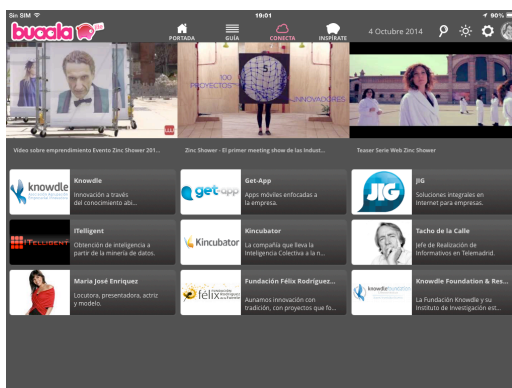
Sin SIM 19:01 80%

buaala

PORTADA GUÍA CONECTA INSPÍRATE

4 Octubre 2014

100 PROYECTOS INNOVADORES

Video sobre emprendimiento Evento Zinc Shower 201...

Zinc Shower - El primer meeting show de las Indust...

Teaser Serie Web Zinc Shower

knowdle

Knowdle
Innovación a través del conocimiento abi...

get-app

Get-App
Apps móviles enfocadas a la empresa.

JIG

JIG
Soluciones integrales en internet para empresas.

ITELLIGENT

ITelligent
Obtención de inteligencia a partir de la minería de datos.

Kincubator

Kincubator
La compañía que lleva la Inteligencia Colectiva a la em...

Tacho de la Calle
Jefe de Realización de Informativos en Telemadrid.

Maria José Enriquez
Locutora, presentadora, actriz y modelo.

félix

Fundación Félix Rodríguez...
Aunamos innovación con tradición, con proyectos que fo...

knowdle foundation

Knowdle Foundation & Res...
La Fundación Knowdle y su Instituto de Investigación est...